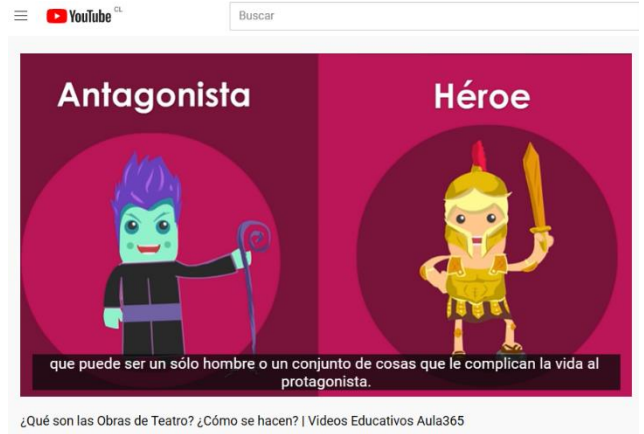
YouTube CL

Buscar

Antagonista

Héroe

que puede ser un sólo hombre o un conjunto de cosas que le complican la vida al protagonista.

¿Qué son las Obras de Teatro? ¿Cómo se hacen? | Videos Educativos Aula365